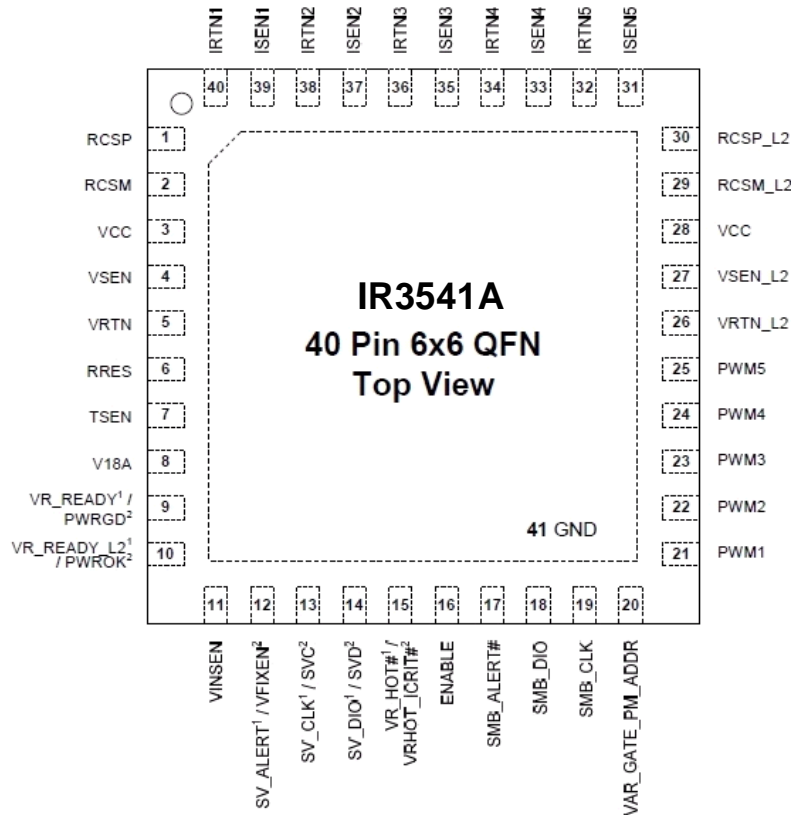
IRTN1 ISEN1 IRTN2 ISEN2 IRTN3 ISEN3 IRTN4 ISEN4 IRTN5 ISEN5

40 39 38 37 36 35 34 33 32 31

RCSP 1
RCSM 2
VCC 3
VSEN 4
VRTN 5
RRES 6
TSEN 7
V18A 8
VR_READY$^1$ / PWRGD$^2$ 9
VR_READY_L2$^1$ / PWROK$^2$ 10

30 RCSP_L2
29 RCSM_L2
28 VCC
27 VSEN_L2
26 VRTN_L2
25 PWM5
24 PWM4
23 PWM3
22 PWM2
21 PWM1

IR3541A
40 Pin 6x6 QFN
Top View

41 GND

11 12 13 14 15 16 17 18 19 20

VINSEN
SV_ALERT$^1$ / VFIXEN$^2$
SV_CLK$^1$ / SVC$^2$
SV_DIO$^1$ / SVD$^2$
VR_HOT#$^1$ / VRHOT_ICRIT#$^2$
ENABLE
SMB_ALERT#
SMB_DIO
SMB_CLK
VAR_GATE_PM_ADDR